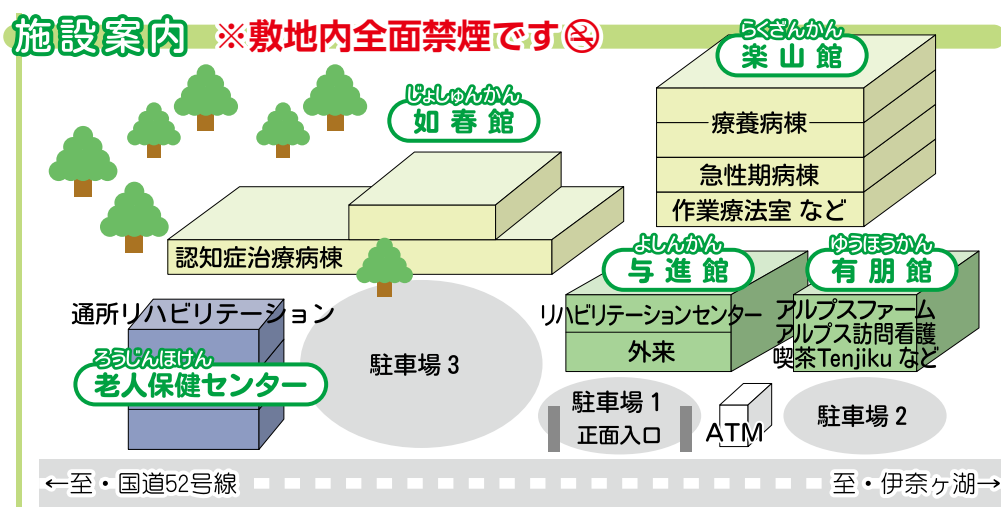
施設案内 ※敷地内全面禁煙です

らくざんかん
楽山館
療養病棟
急性期病棟
作業療法室 など

じょしゅんかん
如春館
認知症治療病棟

よしんかん
与進館
リハビリテーションセンター
外来

ゆうほうかん
有朋館
アルプスファーム
アルプス訪問看護
喫茶Tenjiku など

通所リハビリテーション
ろうじんほけん
老人保健センター

駐車場 3
駐車場 1
正面入口
ATM
駐車場 2

←至・国道52号線
至・伊奈ヶ湖→